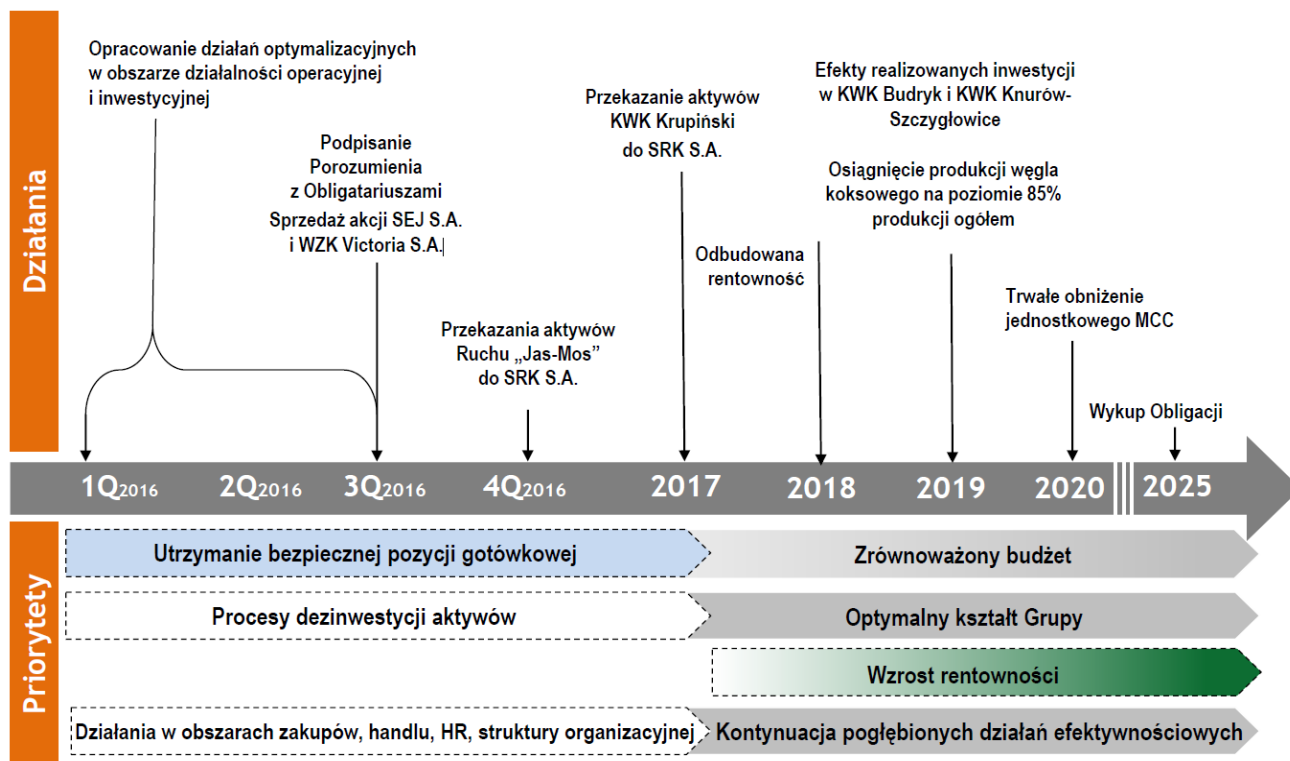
Działania

Opracowanie działań optymalizacyjnych w obszarze działalności operacyjnej i inwestycyjnej

Podpisanie Porozumienia z Obligatariuszami
Sprzedaż akcji SEJ S.A. i WZK Victoria S.A.

Przekazania aktywów Ruchu „Jas-Mos" do SRK S.A.

Przekazanie aktywów KWK Krupiński do SRK S.A.

Odbudowana rentowność

Efekty realizowanych inwestycji w KWK Budryk i KWK Knurów-Szczygłowice

Osiągnięcie produkcji węgla koksowego na poziomie 85% produkcji ogółem

Trwałe obniżenie jednostkowego MCC

Wykup Obligacji

1Q$_{2016}$ 2Q$_{2016}$ 3Q$_{2016}$ 4Q$_{2016}$ 2017 2018 2019 2020 2025

Priorytety

Utrzymanie bezpiecznej pozycji gotówkowej

Zrównoważony budżet

Procesy dezinwestycji aktywów

Optymalny kształt Grupy

Wzrost rentowności

Działania w obszarach zakupów, handlu, HR, struktury organizacyjnej

Kontynuacja pogłębionych działań efektywnościowych